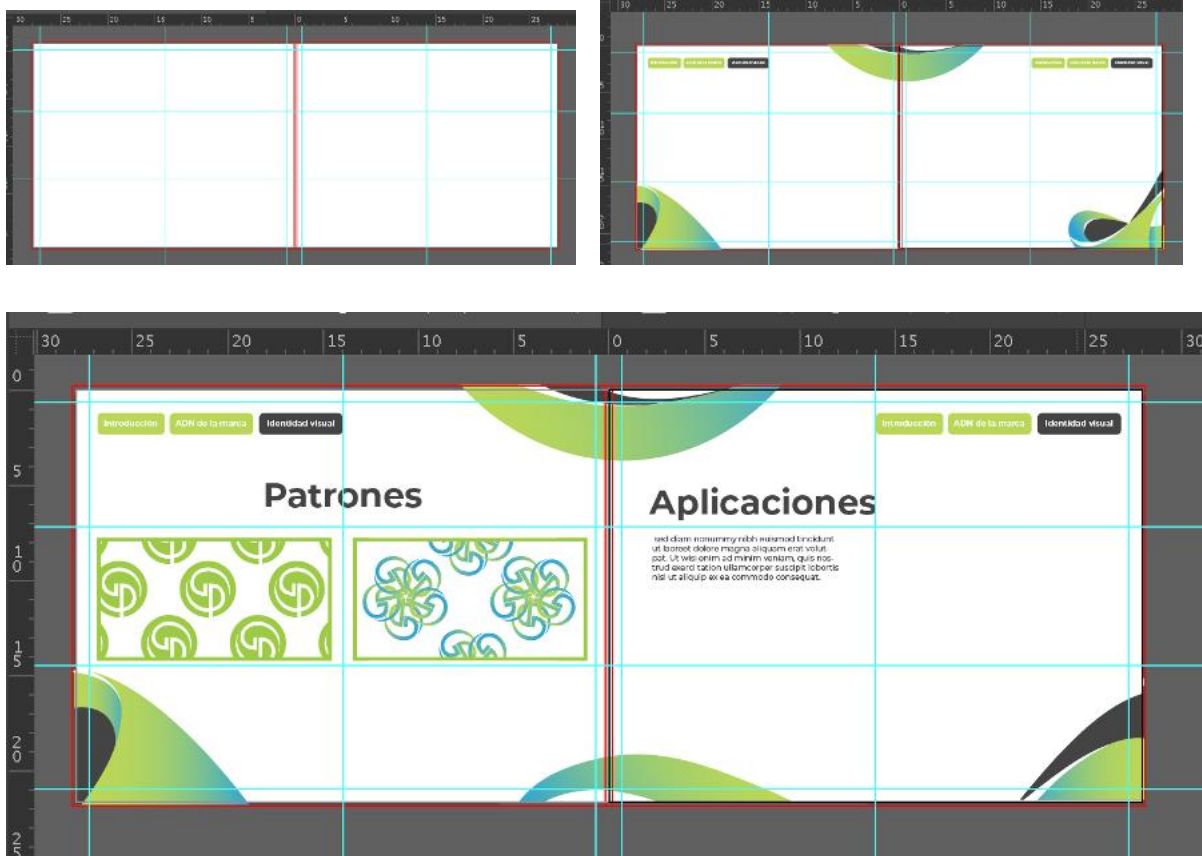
30 25 20 15 10 5 0 5 10 15 20 25

30 25 20 15 10 5 0 5 10 15 20 25

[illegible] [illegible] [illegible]

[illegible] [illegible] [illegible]

30 25 20 15 10 5 0 5 10 15 20 25 30

0
5
10
15
20
25

Introducción ADN de la marca Identidad visual

Patrones

Introducción ADN de la marca Identidad visual

Aplicaciones

sed diam nonummy nibh euismod tincidunt ut laoreet dolore magna aliquam erat volut. pat. Ut wisi enim ad minim veniam, quis nostrud exerci tation ullamcorper suscipit lobortis nisl ut aliquip ex ea commodo consequat.